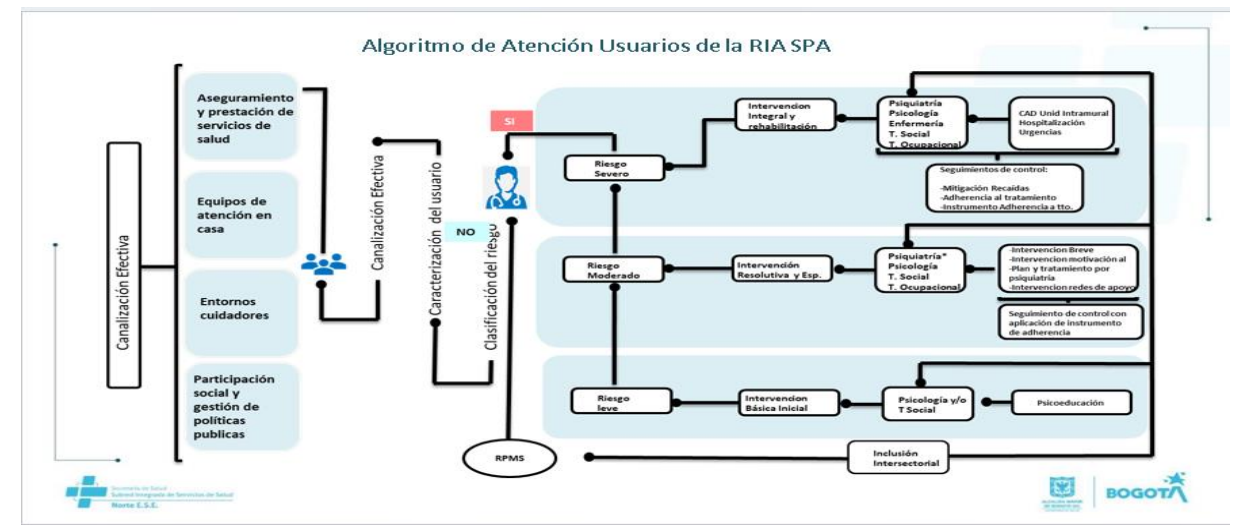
Algoritmo de Atención Usuarios de la RIA SPA

Canalización Efectiva

Aseguramiento y prestación de servicios de salud

Equipos de atención en casa

Entornos cuidadores

Participación social y gestión de políticas publicas

Canalización Efectiva

Caracterización del usuario

Clasificación del riesgo

SI

NO

RPMS

Riesgo Severo

Intervencion Integral y rehabilitación

Psiquiatría
Psicología
Enfermería
T. Social
T. Ocupacional

CAD Unid Intramural
Hospitalización
Urgencias

Seguimientos de control:
-Mitigación Recaídas
-Adherencia al tratamiento
-Instrumento Adherencia a tto.

Riesgo Moderado

Intervención Resolutiva y Esp.

Psiquiatría*
Psicología
T. Social
T. Ocupacional

-Intervencion Breve
-Intervencion motivación al
-Plan y tratamiento por psiquiatria
-Intervencion redes de apoyo

Seguimiento de control con aplicación de instrumento de adherencia

Riesgo leve

Intervencion Básica Inicial

Psicología y/o T Social

Psicoeducación

Inclusión Intersectorial

Secretaría de Salud
Subred Integrada de Servicios de Salud
Norte E.S.E.

ALCALDÍA MAYOR DE BOGOTÁ D.C.

BOGOTÁ